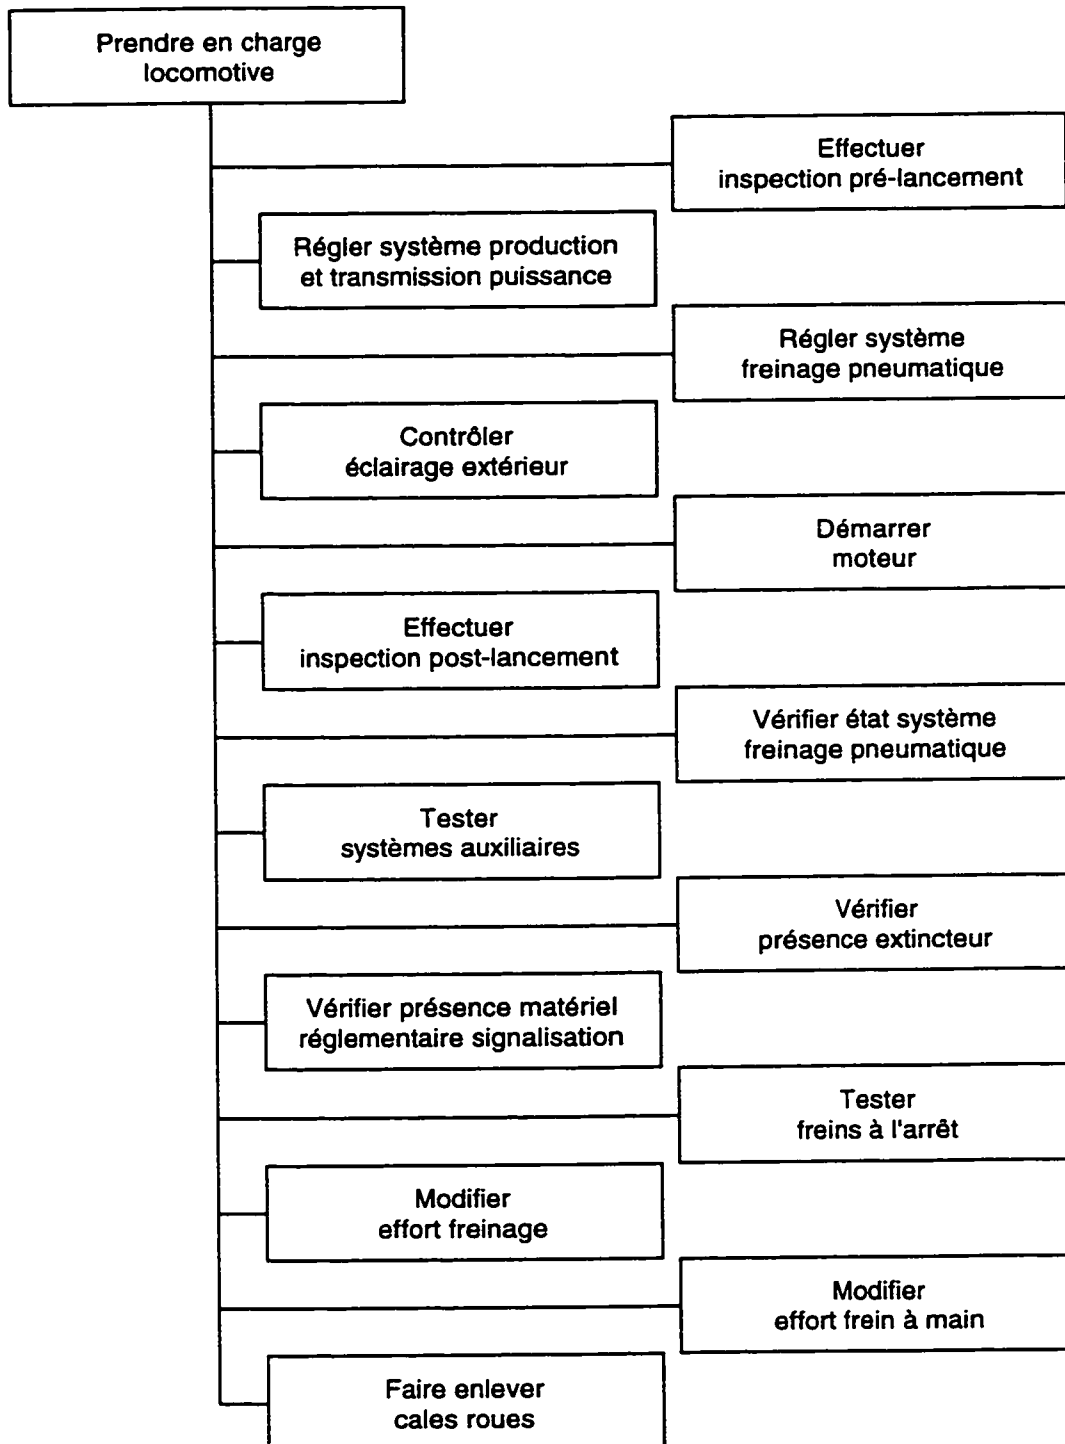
Prendre en charge locomotive

Effectuer inspection pré-lancement

Régler système production et transmission puissance

Régler système freinage pneumatique

Contrôler éclairage extérieur

Démarrer moteur

Effectuer inspection post-lancement

Vérifier état système freinage pneumatique

Tester systèmes auxiliaires

Vérifier présence extincteur

Vérifier présence matériel réglementaire signalisation

Tester freins à l'arrêt

Modifier effort freinage

Modifier effort frein à main

Faire enlever cales roues